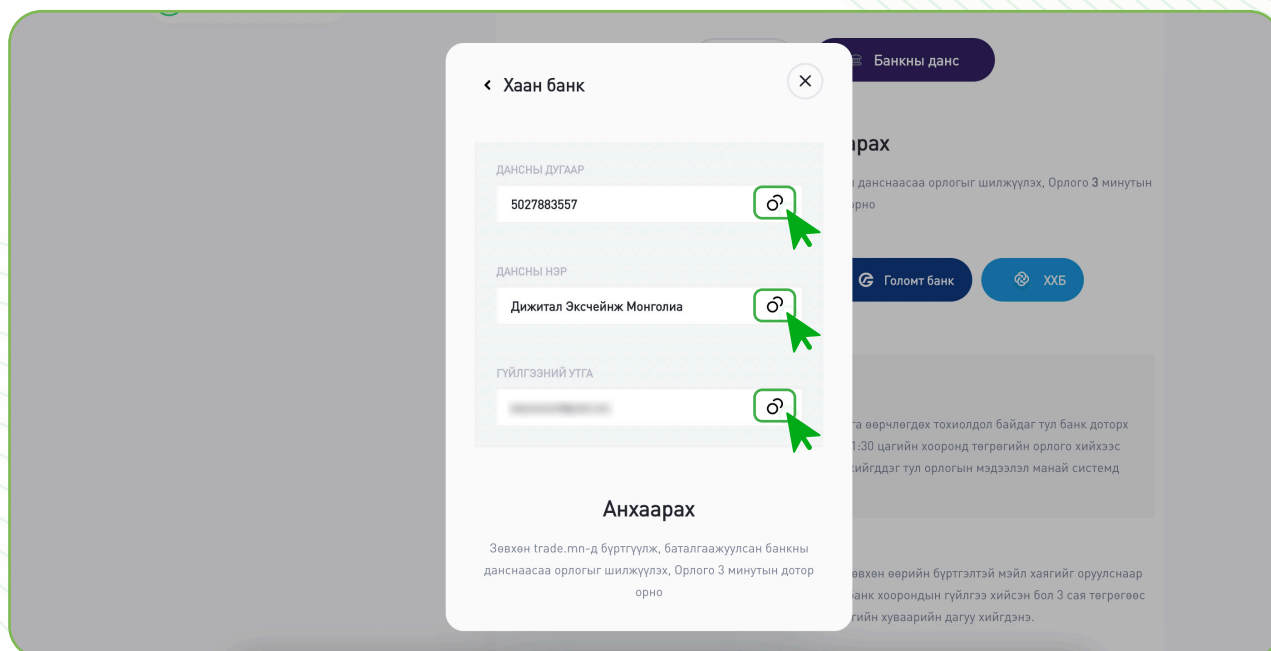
Банкны данс

арах

данснаасаа орлогыг шилжүүлэх, Орлого 3 минутын орно

Голомт банк

ХХБ

га өөрчлөгдөх тохиолдол байдаг тул банк доторх 1:30 цагийн хооронд төгрөгийн орлого хийхээс хийгддэг тул орлогын мэдээлэл манай системд

өвхөн өөрийн бүртгэлтэй мэйл хаягийг оруулснаар банк хоорондын гүйлгээ хийсэн бол 3 сая төгрөгөөс гийн хуваарийн дагуу хийгдэнэ.

Хаан банк

ДАНСНЫ ДУГААР

5027883557

ДАНСНЫ НЭР

Дижитал Эксчейнж Монголиа

ГҮЙЛГЭЭНИЙ УТГА

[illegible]

Анхаарах

Зөвхөн trade.mn-д бүртгүүлж, баталгаажуулсан банкны данснаасаа орлогыг шилжүүлэх, Орлого 3 минутын дотор орно